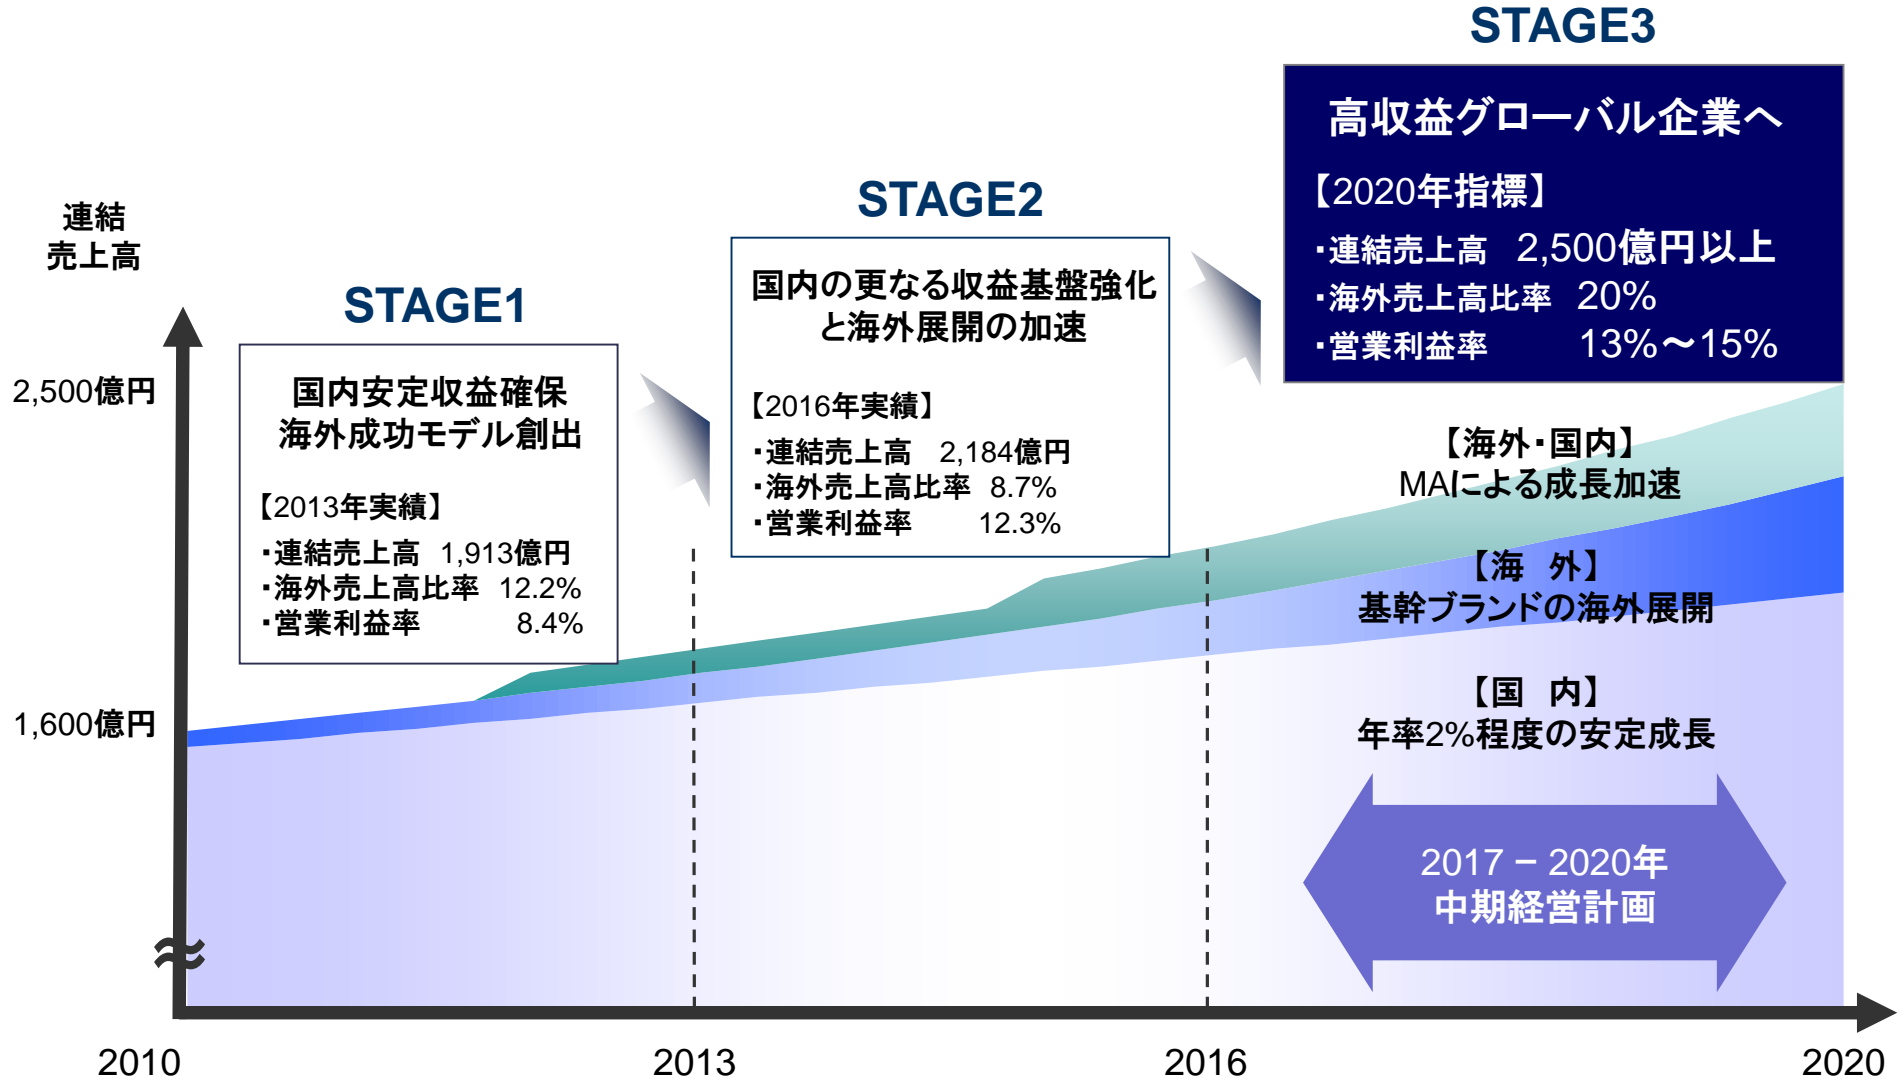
STAGE3

高収益グローバル企業へ

【2020年指標】
・連結売上高 2,500億円以上
・海外売上高比率 20%
・営業利益率 13%～15%

連結
売上高

STAGE2

国内の更なる収益基盤強化と海外展開の加速

【2016年実績】
・連結売上高 2,184億円
・海外売上高比率 8.7%
・営業利益率 12.3%

STAGE1

国内安定収益確保
海外成功モデル創出

【2013年実績】
・連結売上高 1,913億円
・海外売上高比率 12.2%
・営業利益率 8.4%

2,500億円

1,600億円

【海外・国内】
MAによる成長加速

【海 外】
基幹ブランドの海外展開

【国 内】
年率2%程度の安定成長

2017 − 2020年
中期経営計画

2010

2013

2016

2020